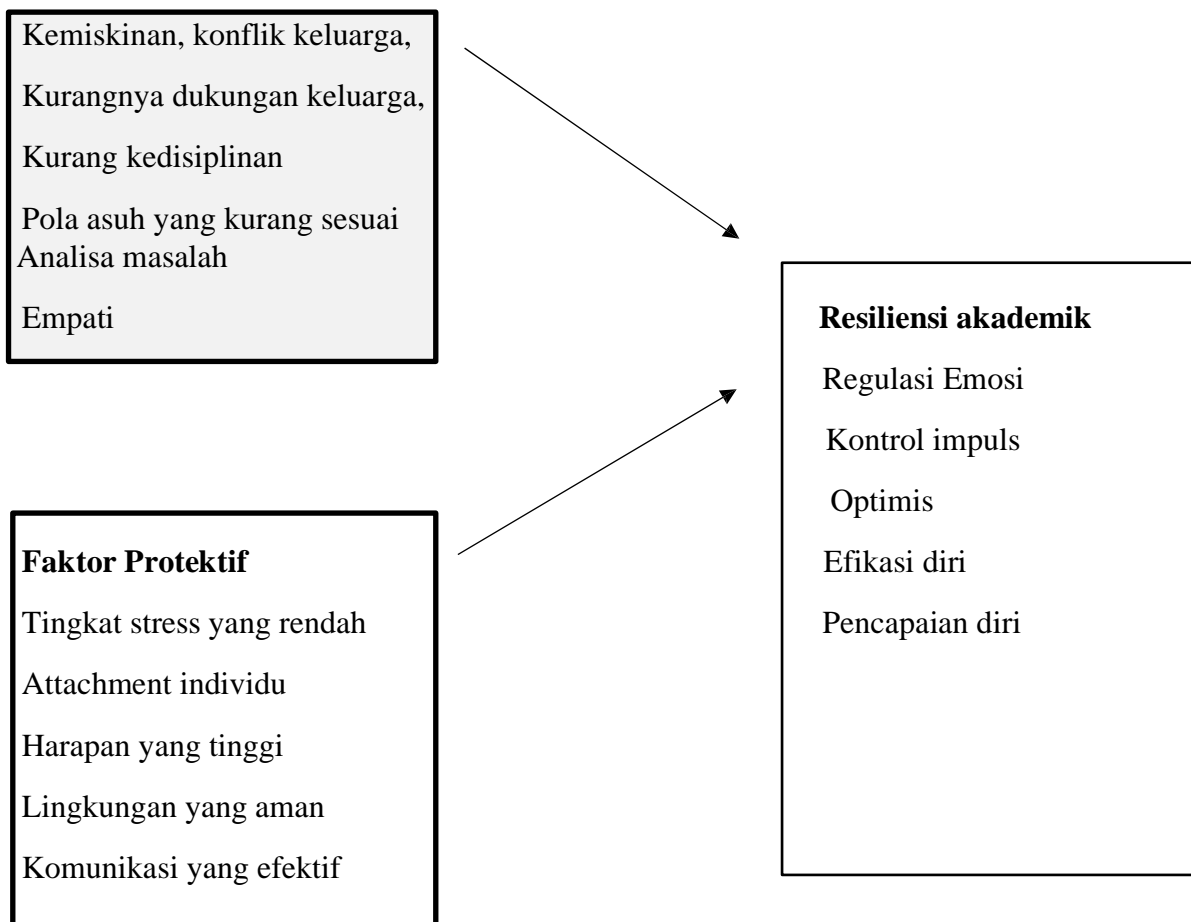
Kemiskinan, konflik keluarga,

Kurangnya dukungan keluarga,

Kurang kedisiplinan

Pola asuh yang kurang sesuai
Analisa masalah

Empati

Faktor Protektif

Tingkat stress yang rendah

Attachment individu

Harapan yang tinggi

Lingkungan yang aman

Komunikasi yang efektif

Resiliensi akademik

Regulasi Emosi

Kontrol impuls

Optimis

Efikasi diri

Pencapaian diri